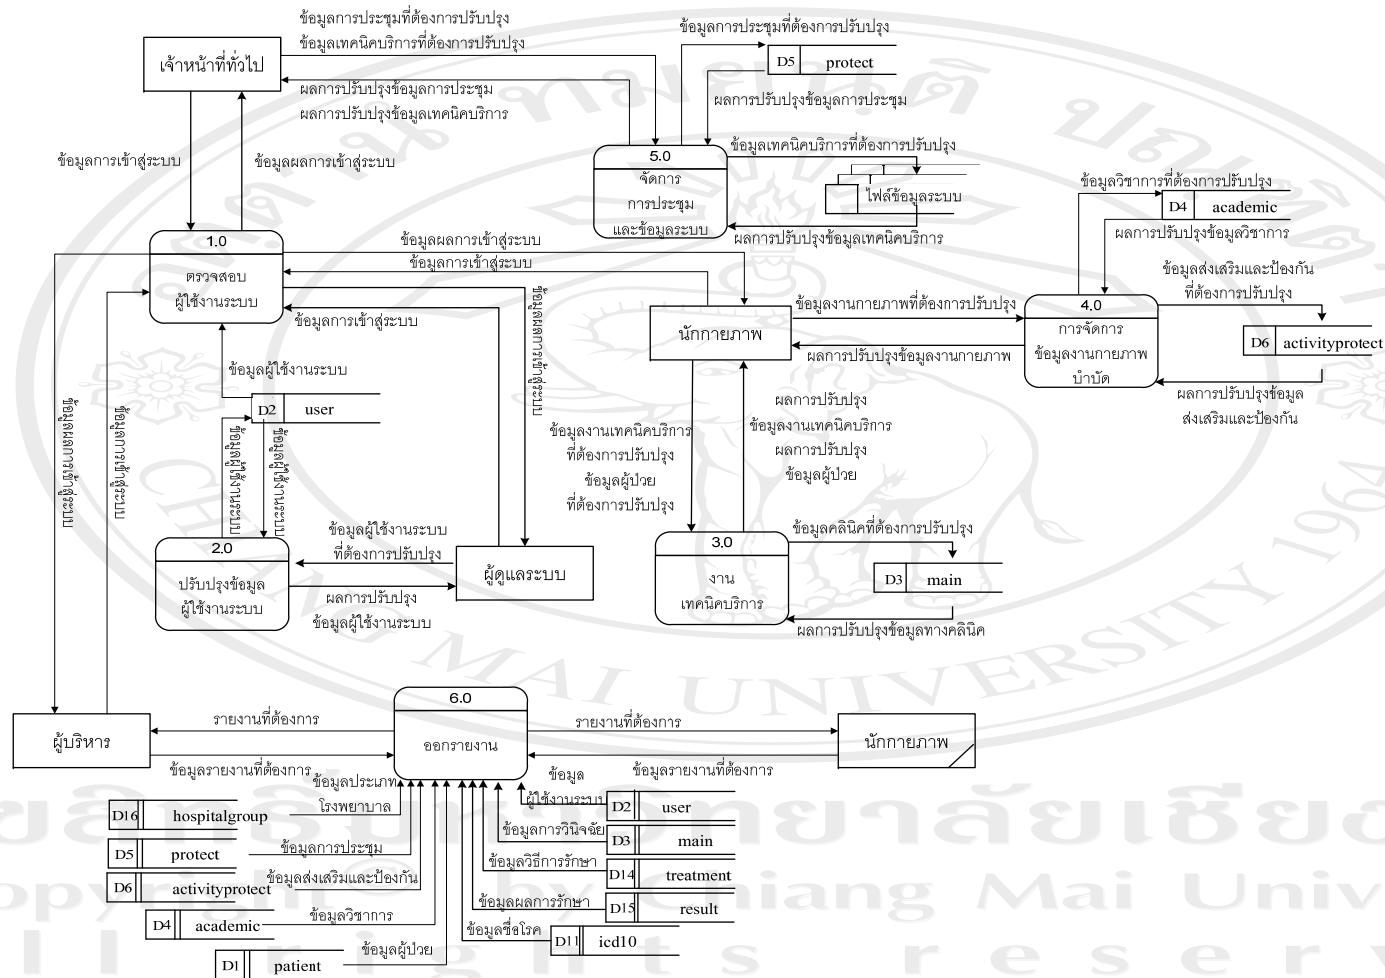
ข้อมูลการประชุมที่ต้องการปรับปรุง
ข้อมูลเทคนิคบริการที่ต้องการปรับปรุง

เจ้าหน้าที่ทั่วไป

ผลการปรับปรุงข้อมูลการประชุม
ผลการปรับปรุงข้อมูลเทคนิคบริการ

ข้อมูลการประชุมที่ต้องการปรับปรุง

D5 protect

ผลการปรับปรุงข้อมูลการประชุม

ข้อมูลเทคนิคบริการที่ต้องการปรับปรุง

ข้อมูลการเข้าสู่ระบบ

ข้อมูลผลการเข้าสู่ระบบ

5.0
จัดการ
การประชุม
และข้อมูลระบบ

ไฟล์ข้อมูลระบบ

ผลการปรับปรุงข้อมูลเทคนิคบริการ

ข้อมูลวิชาการที่ต้องการปรับปรุง

D4 academic

ผลการปรับปรุงข้อมูลวิชาการ

1.0
ตรวจสอบ
ผู้ใช้งานระบบ

ข้อมูลผลการเข้าสู่ระบบ
ข้อมูลการเข้าสู่ระบบ

ข้อมูลการเข้าสู่ระบบ

ข้อมูลผลการเข้าสู่ระบบ

นักกายภาพ

ข้อมูลงานกายภาพที่ต้องการปรับปรุง

ผลการปรับปรุงข้อมูลงานกายภาพ

4.0
การจัดการ
ข้อมูลงานกายภาพ
บำบัด

ข้อมูลส่งเสริมและป้องกัน
ที่ต้องการปรับปรุง

D6 activityprotect

ผลการปรับปรุงข้อมูล
ส่งเสริมและป้องกัน

ข้อมูลผู้ใช้งานระบบ

D2 user

ข้อมูลผลการเข้าสู่ระบบ

ข้อมูลการเข้าสู่ระบบ

ข้อมูลผู้ใช้งานระบบ

ข้อมูลผู้ใช้งานระบบ

ข้อมูลงานเทคนิคบริการ
ที่ต้องการปรับปรุง
ข้อมูลผู้ป่วย
ที่ต้องการปรับปรุง

ผลการปรับปรุง
ข้อมูลงานเทคนิคบริการ
ผลการปรับปรุง
ข้อมูลผู้ป่วย

ข้อมูลผู้ใช้งานระบบ
ที่ต้องการปรับปรุง

2.0
ปรับปรุงข้อมูล
ผู้ใช้งานระบบ

ผู้ดูแลระบบ

ผลการปรับปรุง
ข้อมูลผู้ใช้งานระบบ

3.0
งาน
เทคนิคบริการ

ข้อมูลคลินิคที่ต้องการปรับปรุง

D3 main

ผลการปรับปรุงข้อมูลทางคลินิค

6.0
ออกรายงาน

ผู้บริหาร

รายงานที่ต้องการ

รายงานที่ต้องการ

นักกายภาพ

ข้อมูลรายงานที่ต้องการ

ข้อมูลประเภท
โรงพยาบาล

ข้อมูล
ผู้ใช้งานระบบ

ข้อมูลรายงานที่ต้องการ

D16 hospitalgroup

D2 user

ข้อมูลการวินิจฉัย

D3 main

D5 protect

ข้อมูลการประชุม

ข้อมูลวิธีการรักษา

D14 treatment

D6 activityprotect

ข้อมูลส่งเสริมและป้องกัน

ข้อมูลผลการรักษา

D15 result

D4 academic

ข้อมูลวิชาการ

ข้อมูลชื่อโรค

D11 icd10

D1 patient

ข้อมูลผู้ป่วย

Chiang Mai University